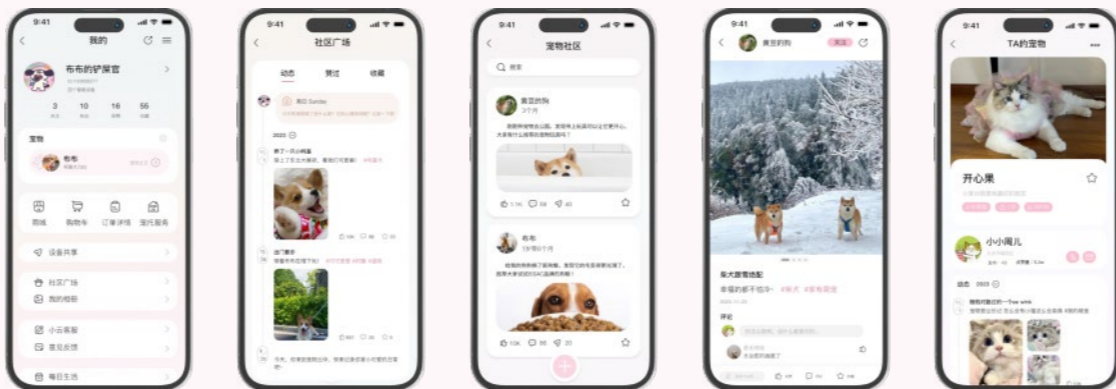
9:41
我的
布布的铲屎官
3 10 16 55
宠物
布布
商城 购物车 订单详情 宠托服务
设备共享
社区广场
我的相册
小云客服
意见反馈
每日生活

9:41
社区广场
动态 赞过 收藏
2023
养了一只小柯基
出门散步
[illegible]

9:41
宠物社区
搜索
黄豆的狗
3小时
1.1w 56 43
布布
3小时前
10w 56 20

9:41
黄豆的狗
关注
柴犬撒雪地酷
幸福的都不怕冷~ #柴犬 #宠物萌宠
评论

9:41
TA的宠物
开心果
小小闹儿
动态 2023